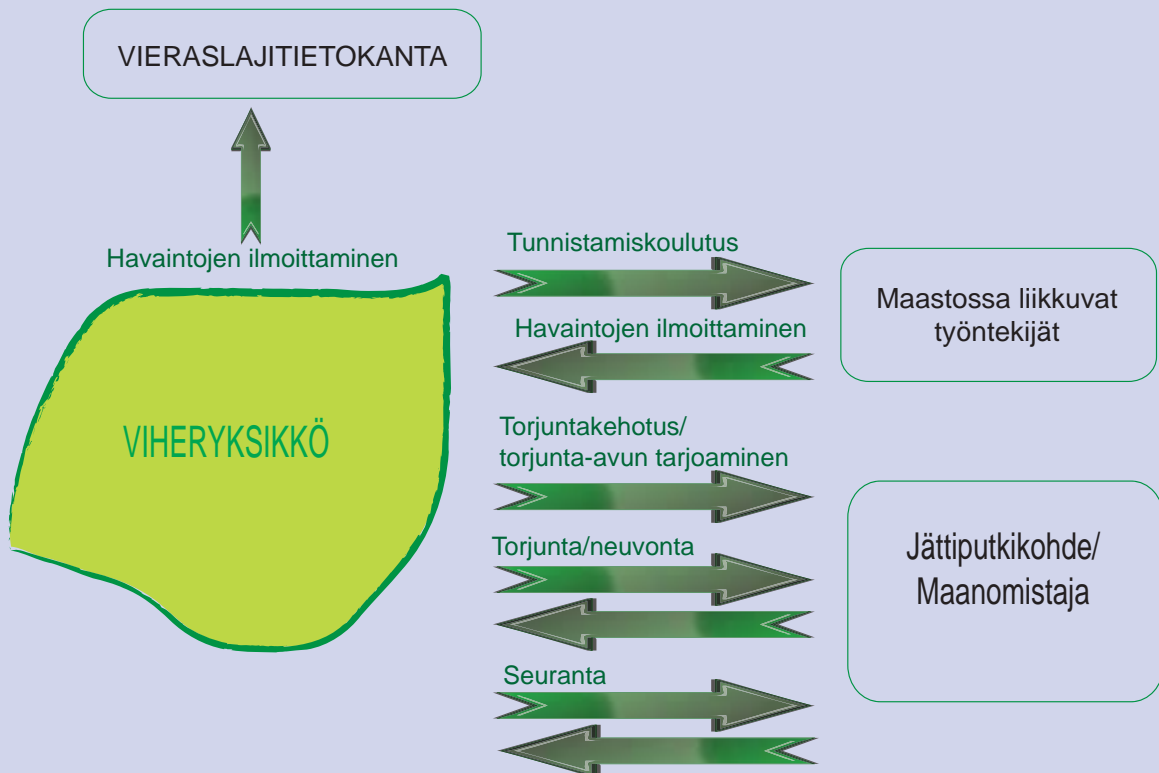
VIERASLAJITIETOKANTA

Havaintojen ilmoittaminen

VIHERYKSIKKÖ

Tunnistamiskoulutus

Havaintojen ilmoittaminen

Maastossa liikkuvat työntekijät

Torjuntakehotus/ torjunta-avun tarjoaminen

Torjunta/neuvonta

Seuranta

Jättiputkikohde/ Maanomistaja